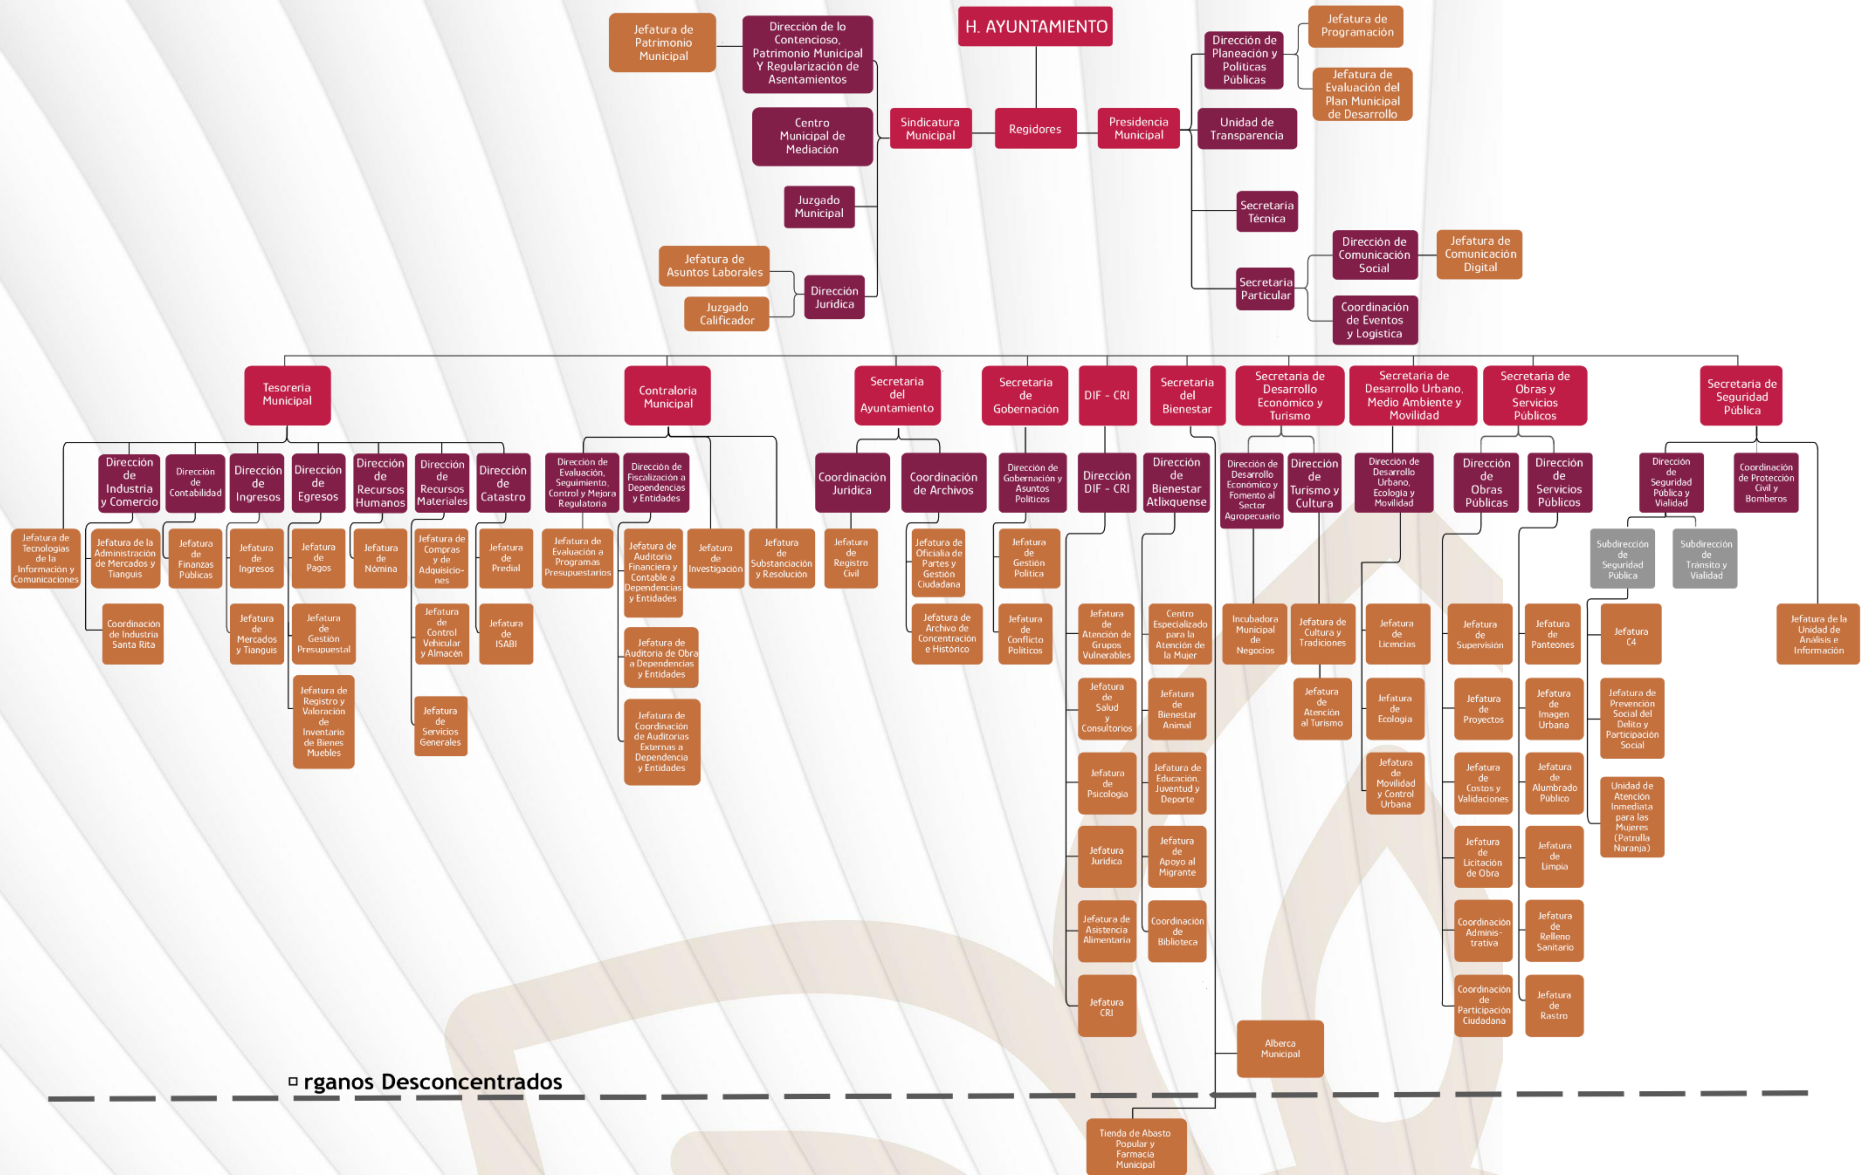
H. AYUNTAMIENTO

Jefatura de Patrimonio Municipal

Dirección de lo Contencioso, Patrimonio Municipal Y Regularización de Asentamientos

Centro Municipal de Mediación

Juzgado Municipal

Jefatura de Asuntos Laborales

Juzgado Calificador

Dirección Jurídica

Sindicatura Municipal

Regidores

Presidencia Municipal

Dirección de Planeación y Políticas Publicas

Jefatura de Programación

Jefatura de Evaluación del Plan Municipal de Desarrollo

Unidad de Transparencia

Secretaria Técnica

Secretaria Particular

Dirección de Comunicación Social

Jefatura de Comunicación Digital

Coordinación de Eventos y Logística

Tesorería Municipal

Dirección de Industria y Comercio

Jefatura de Tecnologías de la Información y Comunicaciones

Jefatura de la Administración de Mercados y Tianguis

Coordinación de Industria Santa Rita

Dirección de Contabilidad

Jefatura de Finanzas Públicas

Dirección de Ingresos

Jefatura de Ingresos

Jefatura de Mercados y Tianguis

Dirección de Egresos

Jefatura de Pagos

Jefatura de Gestión Presupuestal

Jefatura de Registro y Valoración de Inventario de Bienes Muebles

Dirección de Recursos Humanos

Jefatura de Nómina

Dirección de Recursos Materiales

Jefatura de Compras y de Adquisiciones

Jefatura de Control Vehicular y Almacén

Jefatura de Servicios Generales

Dirección de Catastro

Jefatura de Predial

Jefatura de ISABI

Contraloría Municipal

Dirección de Evaluación, Seguimiento, Control y Mejora Regulatoria

Jefatura de Evaluación a Programas Presupuestarios

Dirección de Fiscalización a Dependencias y Entidades

Jefatura de Auditoria Financiera y Contable a Dependencias y Entidades

Jefatura de Auditoria de Obra a Dependencias y Entidades

Jefatura de Coordinación de Auditorias Externas a Dependencia y Entidades

Jefatura de Investigación

Jefatura de Substanciación y Resolución

Secretaria del Ayuntamiento

Coordinación Jurídica

Jefatura de Registro Civil

Coordinación de Archivos

Jefatura de Oficialía de Partes y Gestión Ciudadana

Jefatura de Archivo de Concentración e Histórico

Secretaria de Gobernación

Dirección de Gobernación y Asuntos Políticos

Jefatura de Gestión Política

Jefatura de Conflicto Políticos

DIF - CRI

Dirección DIF - CRI

Jefatura de Atención de Grupos Vulnerables

Jefatura de Salud y Consultorios

Jefatura de Psicología

Jefatura Jurídica

Jefatura de Asistencia Alimentaria

Jefatura CRI

Secretaria del Bienestar

Dirección de Bienestar Atlixquense

Centro Especializado para la Atención de la Mujer

Jefatura de Bienestar Animal

Jefatura de Educación, Juventud y Deporte

Jefatura de Apoyo al Migrante

Coordinación de Biblioteca

Alberca Municipal

Secretaria de Desarrollo Económico y Turismo

Dirección de Desarrollo Económico y Fomento al Sector Agropecuario

Incubadora Municipal de Negocios

Dirección de Turismo y Cultura

Jefatura de Cultura y Tradiciones

Jefatura de Atención al Turismo

Secretaria de Desarrollo Urbano, Medio Ambiente y Movilidad

Dirección de Desarrollo Urbano, Ecología y Movilidad

Jefatura de Licencias

Jefatura de Ecología

Jefatura de Movilidad y Control Urbano

Secretaria de Obras y Servicios Públicos

Dirección de Obras Públicas

Jefatura de Supervisión

Jefatura de Proyectos

Jefatura de Costos y Validaciones

Jefatura de Licitación de Obra

Coordinación Administrativa

Coordinación de Participación Ciudadana

Dirección de Servicios Públicos

Jefatura de Panteones

Jefatura de Imagen Urbana

Jefatura de Alumbrado Público

Jefatura de Limpia

Jefatura de Relleno Sanitario

Jefatura de Rastro

Secretaria de Seguridad Pública

Dirección de Seguridad Pública y Vialidad

Subdirección de Seguridad Pública

Subdirección de Tránsito y Vialidad

Jefatura C4

Jefatura de Prevención Social del Delito y Participación Social

Unidad de Atención Inmediata para las Mujeres (Patrulla Naranja)

Coordinación de Protección Civil y Bomberos

Jefatura de la Unidad de Análisis e Información

□ rganos Desconcentrados

Tienda de Abasto Popular y Farmacia Municipal